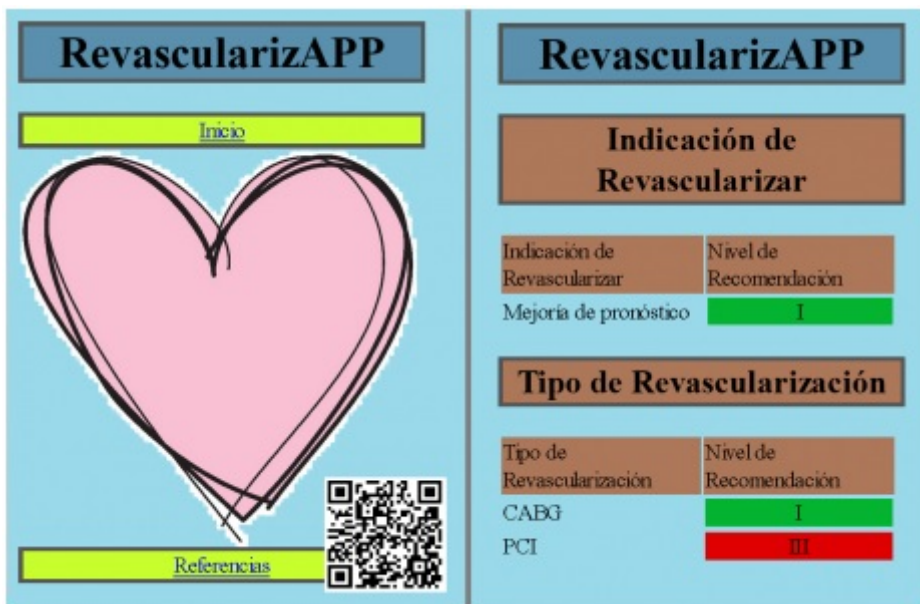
RevascularizAPP

Inicio

Referencias

RevascularizAPP

Indicación de Revascularizar

| Indicación de Revascularizar | Nivel de Recomendación |
|---|---|
| Mejoría de pronóstico | I |

Tipo de Revascularización

| Tipo de Revascularización | Nivel de Recomendación |
|---|---|
| CABG | I |
| PCI | III |